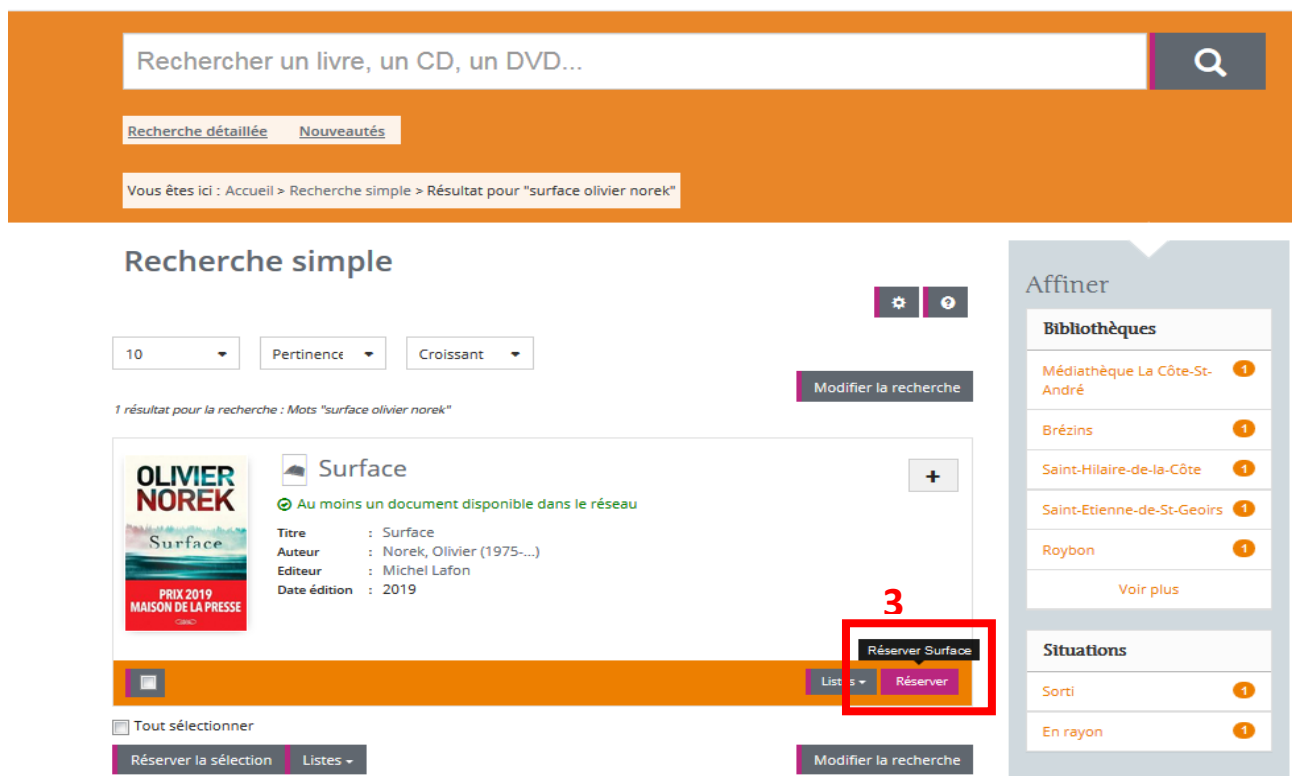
Rechercher un livre, un CD, un DVD...

Recherche détaillée Nouveautés

Vous êtes ici : Accueil > Recherche simple > Résultat pour "surface olivier norek"

Recherche simple

10
Pertinence
Croissant

Modifier la recherche

1 résultat pour la recherche : Mots "surface olivier norek"

OLIVIER NOREK
Surface
PRIX 2019 MAISON DE LA PRESSE

Surface

Au moins un document disponible dans le réseau

| Titre | : Surface |
|---|---|
| Auteur | : Norek, Olivier (1975-...) |
| Editeur | : Michel Lafon |
| Date édition | : 2019 |

3

Réserver Surface

Listes
Réserver

Tout sélectionner

Réserver la sélection
Listes
Modifier la recherche

Affiner

Bibliothèques
Médiathèque La Côte-St-André 1
Brézins 1
Saint-Hilaire-de-la-Côte 1
Saint-Etienne-de-St-Geoirs 1
Roybon 1
Voir plus

Situations
Sorti 1
En rayon 1